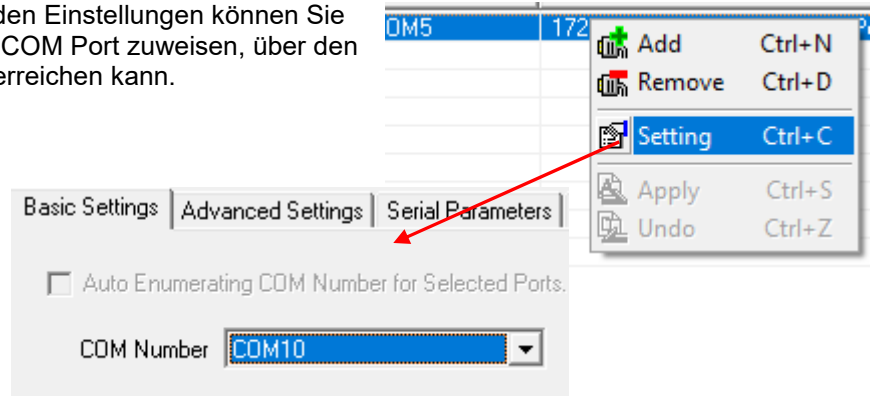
den Einstellungen können Sie COM Port zuweisen, über den erreichen kann.

OM5 | 172

Add Ctrl+N
Remove Ctrl+D
Setting Ctrl+C
Apply Ctrl+S
Undo Ctrl+Z

Basic Settings | Advanced Settings | Serial Parameters

Auto Enumerating COM Number for Selected Ports.

COM Number COM10